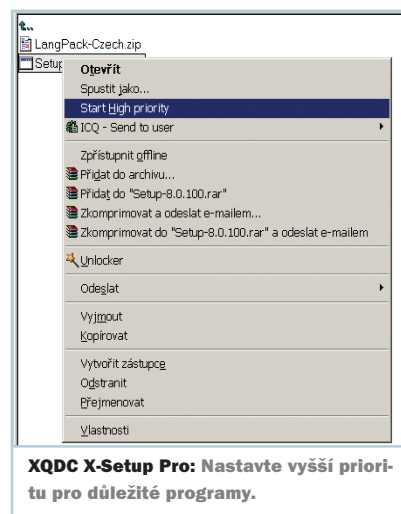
t..
LangPack-Czech.zip
Setup

Otevřít
Spustit jako...
Start High priority
ICQ - Send to user
Zpřístupnit offline
Přidat do archivu...
Přidat do "Setup-8.0.100.rar"
Zkomprimovat a odeslat e-mailem...
Zkomprimovat do "Setup-8.0.100.rar" a odeslat e-mailem
Unlocker
Odeslat
Vyjmout
Kopírovat
Vytvořit zástupce
Odstranit
Přejmenovat
Vlastnosti

XQDC X-Setup Pro: Nastavte vyšší prioritu pro důležité programy.